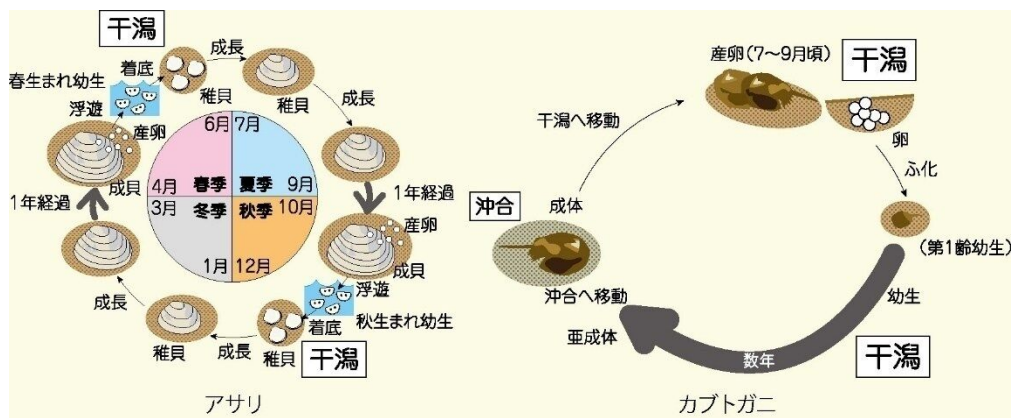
干潟
成長
着底
春生まれ幼生
浮遊
稚貝
稚貝
成長
産卵
6月 7月
春季 夏季
4月 9月
3月 10月
冬季 秋季
1月 12月
成貝
1年経過
1年経過
産卵
成貝
浮遊
着底
秋生まれ幼生
成長
稚貝
成長
稚貝
干潟
アサリ

産卵（7～9月頃）
干潟
干潟へ移動
卵
ふ化
沖合
成体
（第1齢幼生）
沖合へ移動
幼生
亜成体
数年
干潟
カブトガニ